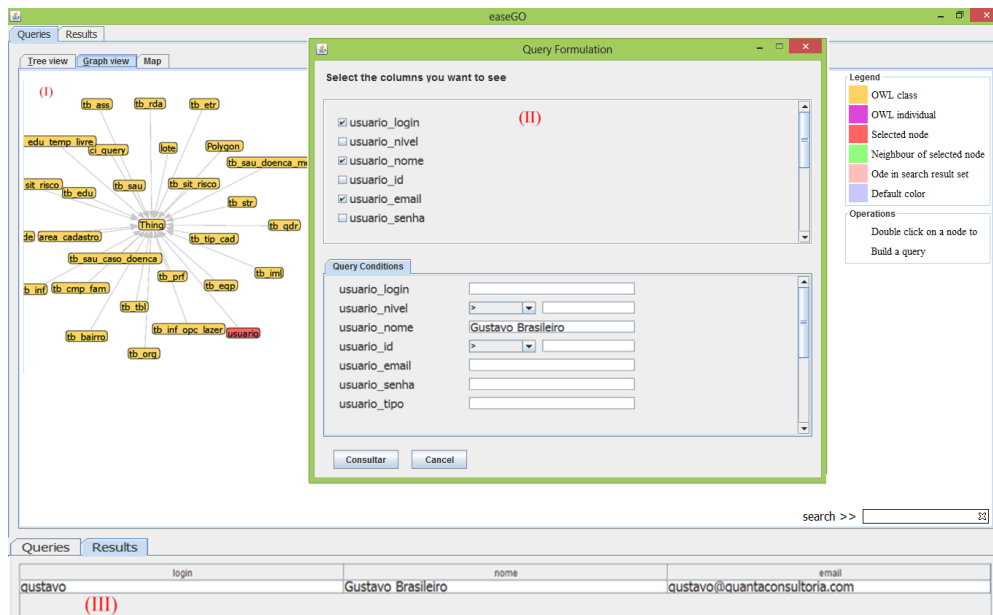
easeGO

Queries | Results

Tree view | Graph view | Map

(I)

tb_ass
tb_rda
tb_etr
edu_temp_livre
ci_query
lote
Polygon
tb_sau_doenca_m
sit_risco
tb_edu
tb_sau
tb_sit_risco
tb_str
Thing
tb_qdr
de
area_cadastro
tb_tip_cad
tb_sau_caso_doenca
tb_iml
tb_inf
tb_cmp_fam
tb_prf
tb_eqp
tb_tbl
tb_inf_opc_lazer
usuario
tb_bairro
tb_org

Query Formulation

Select the columns you want to see

(II)

☑ usuario_login
☐ usuario_nivel
☑ usuario_nome
☐ usuario_id
☑ usuario_email
☐ usuario_senha

Query Conditions

usuario_login
usuario_nivel >
usuario_nome Gustavo Brasileiro
usuario_id >
usuario_email
usuario_senha
usuario_tipo

Consultar | Cancel

Legend
OWL class
OWL individual
Selected node
Neighbour of selected node
Ode in search result set
Default color

Operations
Double click on a node to
Build a query

search >>

Queries | Results

| login | nome | email |
|---|---|---|
| gustavo | Gustavo Brasileiro | gustavo@quantaconsultoria.com |

(III)